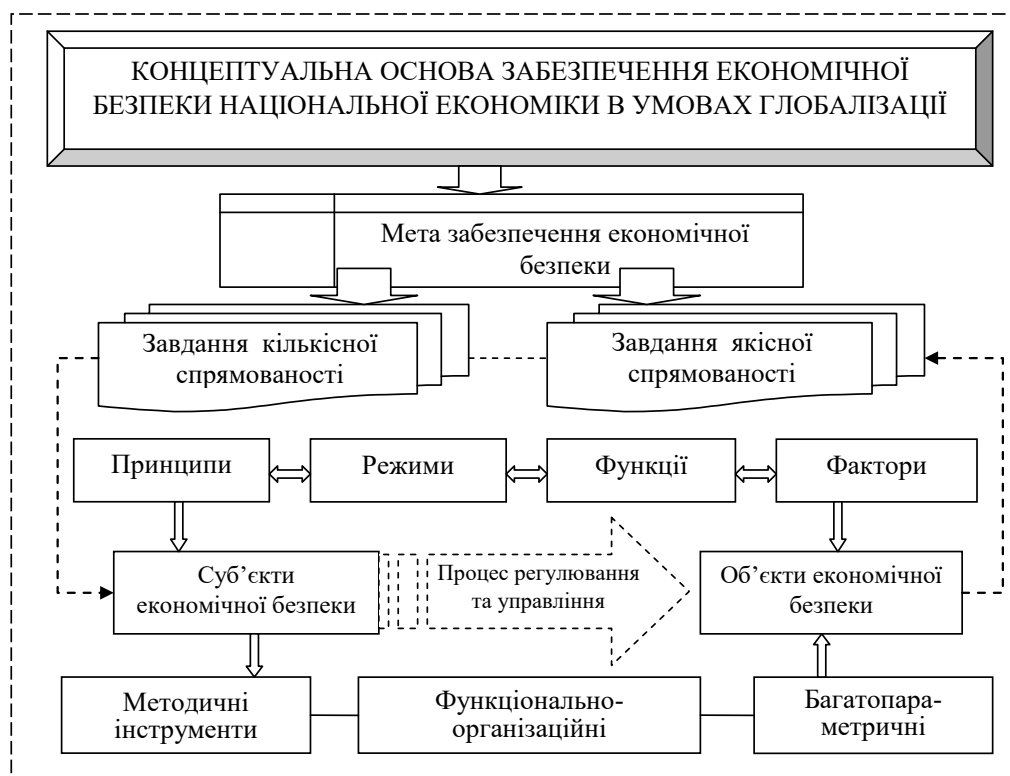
КОНЦЕПТУАЛЬНА ОСНОВА ЗАБЕЗПЕЧЕННЯ ЕКОНОМІЧНОЇ БЕЗПЕКИ НАЦІОНАЛЬНОЇ ЕКОНОМІКИ В УМОВАХ ГЛОБАЛІЗАЦІЇ

Мета забезпечення економічної безпеки

Завдання кількісної спрямованості

Завдання якісної спрямованості

Принципи

Режими

Функції

Фактори

Суб'єкти економічної безпеки

Процес регулювання та управління

Об'єкти економічної безпеки

Методичні інструменти

Функціонально-організаційні

Багатопараметричні